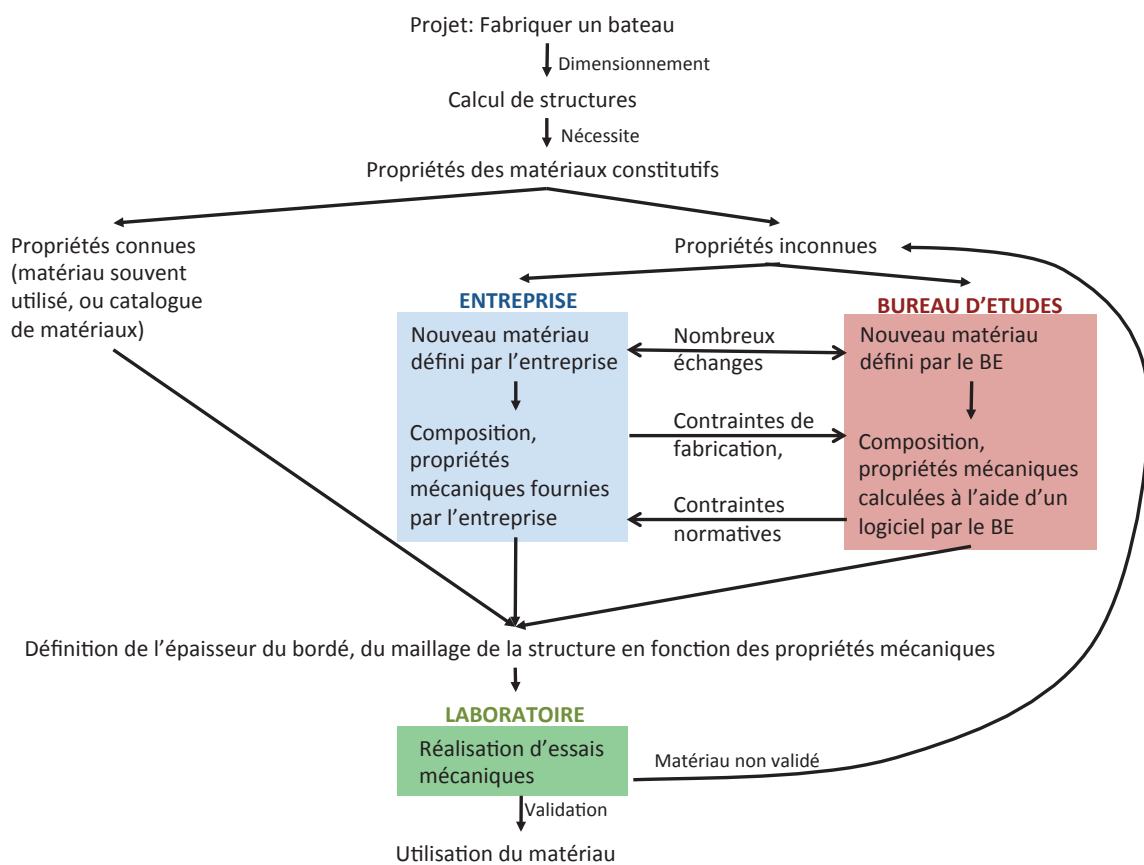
Projet: Fabriquer un bateau

Dimensionnement

Calcul de structures

Nécessite

Propriétés des matériaux constitutifs

Propriétés connues (matériau souvent utilisé, ou catalogue de matériaux)

Propriétés inconnues

ENTREPRISE

Nouveau matériau défini par l'entreprise

Composition, propriétés mécaniques fournies par l'entreprise

Nombreux échanges

Contraintes de fabrication,

Contraintes normatives

BUREAU D'ETUDES

Nouveau matériau défini par le BE

Composition, propriétés mécaniques calculées à l'aide d'un logiciel par le BE

Définition de l'épaisseur du bordé, du maillage de la structure en fonction des propriétés mécaniques

LABORATOIRE

Réalisation d'essais mécaniques

Matériau non validé

Validation

Utilisation du matériau